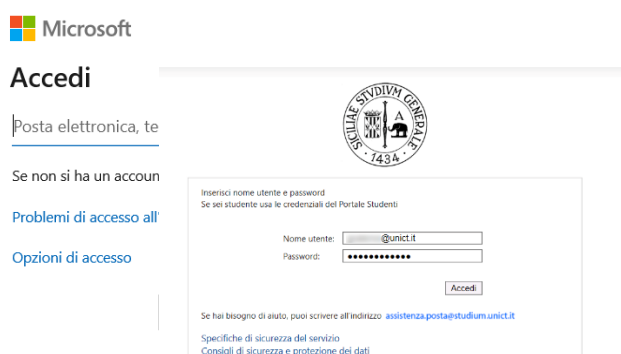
Microsoft

Accedi

Posta elettronica, te

Se non si ha un accoun

Problemi di accesso all'

Opzioni di accesso

SICILIAE STVDIVM GENERALE
A
1434

Inserisci nome utente e password
Se sei studente usa le credenziali del Portale Studenti

Nome utente: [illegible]@unict.it
Password: •••••••••••••

Accedi

Se hai bisogno di aiuto, puoi scrivere all'indirizzo assistenza.posta@studium.unict.it

Specifiche di sicurezza del servizio
Consigli di sicurezza e protezione dei dati